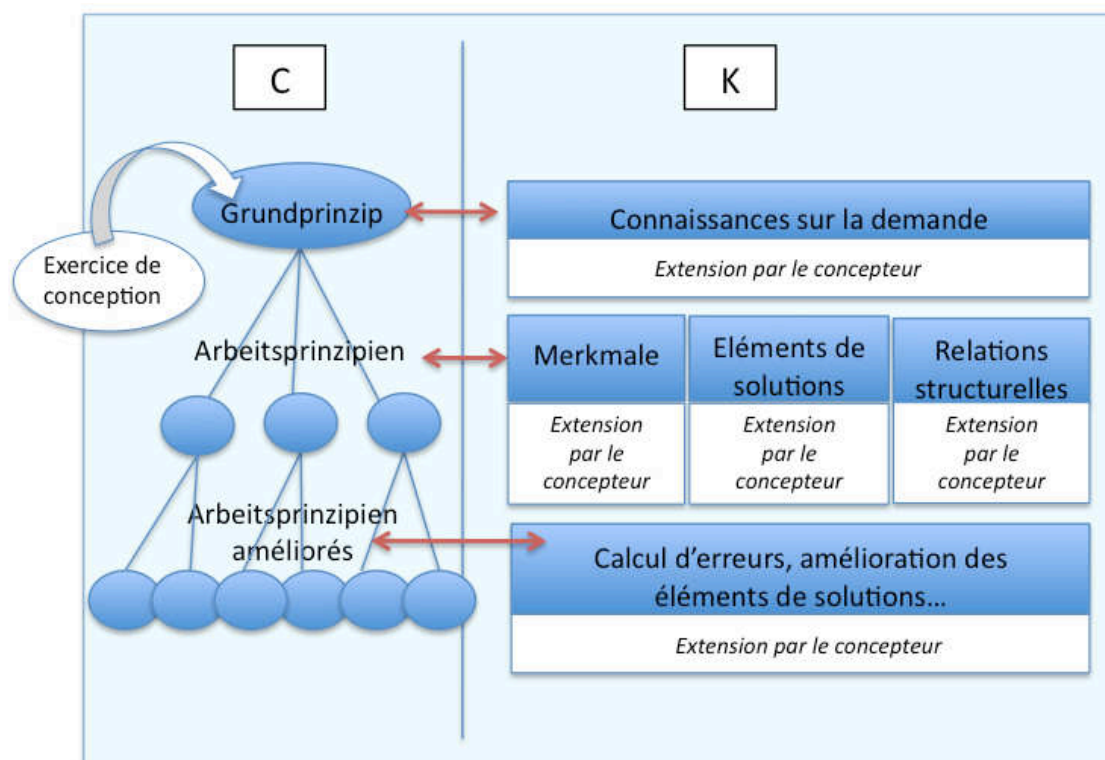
C

K

Exercice de conception

Grundprinzip

Connaissances sur la demande

Extension par le concepteur

Arbeitsprinzipien

Merkmale

Extension par le concepteur

Eléments de solutions

Extension par le concepteur

Relations structurelles

Extension par le concepteur

Arbeitsprinzipien améliorés

Calcul d'erreurs, amélioration des éléments de solutions…

Extension par le concepteur